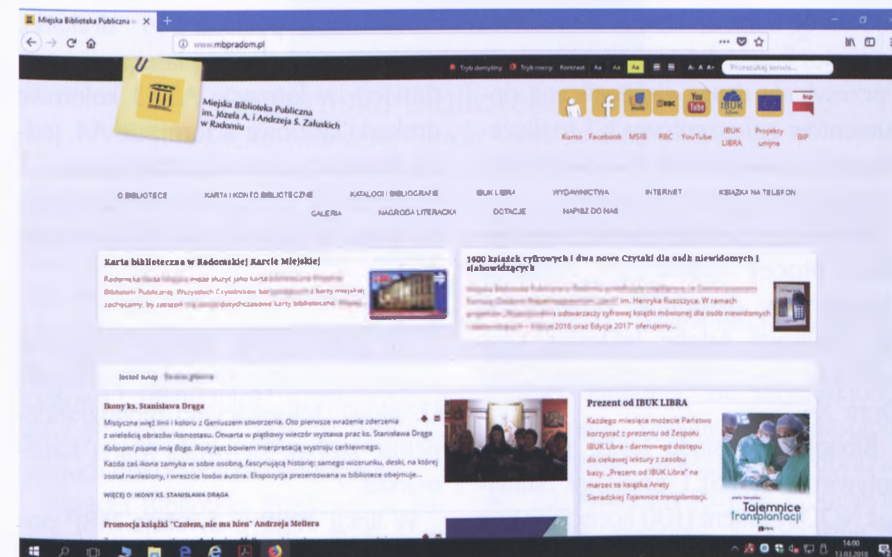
Miejska Biblioteka Publiczna ×

www.mbpradom.pl

Tryb domyślny Tryb nocny Kontrast Aa Aa Aa A- A A+ Przeszukaj serwis...

Miejska Biblioteka Publiczna im. Józefa A. i Andrzeja S. Załuskich w Radomiu

Konto Facebook MSIB RBC YouTube IBUK LIBRA Projekty unijne BIP

O BIBLIOTECE KARTA I KONTO BIBLIOTECZNE KATALOGI I BIBLIOGRAFIE IBUK LIBRA WYDAWNICTWA INTERNET KSIĄŻKA NA TELEFON GALERIA NAGRODA LITERACKA DOTACJE NAPISZ DO NAS

Karta biblioteczna w Radomskiej Karcie Miejskiej

Radomska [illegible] może służyć jako karta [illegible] Miejskiej Biblioteki Publicznej. Wszystkich Czytelników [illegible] z karty miejskiej zachęcamy, by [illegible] dotychczasowe karty biblioteczne. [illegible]

1600 książek cyfrowych i dwa nowe Czytaki dla osób niewidomych i słabowidzących

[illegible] im. Henryka Ruszczyca. W ramach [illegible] odtwarzaczy cyfrowej książki mówionej dla osób niewidomych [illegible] 2016 oraz Edycja 2017" oferujemy...

Jesteś tutaj: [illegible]

Ikony ks. Stanisława Drąga

Mistyczna więź linii i koloru z Geniuszem stworzenia. Oto pierwsze wrażenie zderzenia z wielością obrazów ikonostasu. Otwarta w piątkowy wieczór wystawa prac ks. Stanisława Drąga Kolorami pisane imię Boga. Ikony jest bowiem interpretacją wystroju cerkiewnego.

Każda zaś ikona zamyka w sobie osobną, fascynującą historię: samego wizerunku, deski, na której został naniesiony, i wreszcie losów autora. Ekspozycja prezentowana w bibliotece obejmuje...

WIĘCEJ O: IKONY KS. STANISŁAWA DRĄGA

Promocja książki "Czołem, nie ma hien" Andrzeja Mellera

Prezent od IBUK LIBRA

Każdego miesiąca możecie Państwo korzystać z prezentu od Zespołu IBUK Libra - darmowego dostępu do ciekawej lektury z zasobu bazy. „Prezent od IBUK Libra" na marzec to książka Anety Sieradzkiej Tajemnice transplantacji.

Tajemnice transplantacji

14:00 13.03.2018